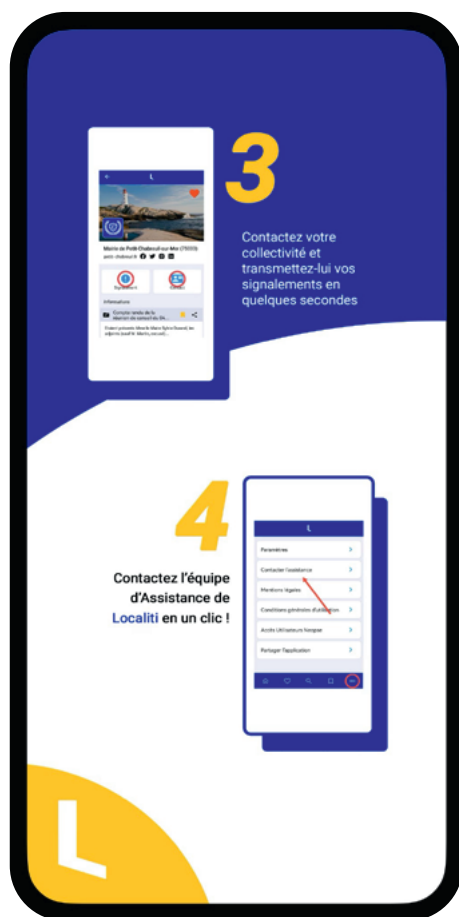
3

Contactez votre collectivité et transmettez-lui vos signalements en quelques secondes

L

Mairie de Petit-Chabeuil-sur-Mer (29000)

petit-chabeuil.fr

Signalement

Informations

Compte rendu de la réunion du conseil du 24...

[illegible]

4

Contactez l'équipe d'Assistance de Localiti en un clic !

L

Paramètres

Contacter l'assistance

Mentions légales

Conditions générales d'utilisation

Accès Utilisateurs Intégrés

Partager l'application

L